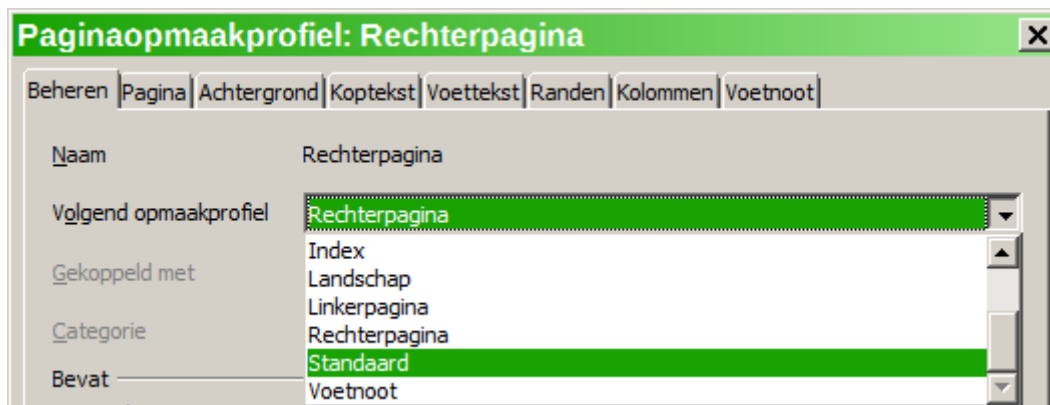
Paginaopmaakprofiel: Rechterpagina

Beheren | Pagina | Achtergrond | Koptekst | Voettekst | Randen | Kolommen | Voetnoot

Naam Rechterpagina

Volgend opmaakprofiel Rechterpagina

Gekoppeld met

Categorie

Bevat

Index
Landschap
Linkerpagina
Rechterpagina
Standaard
Voetnoot